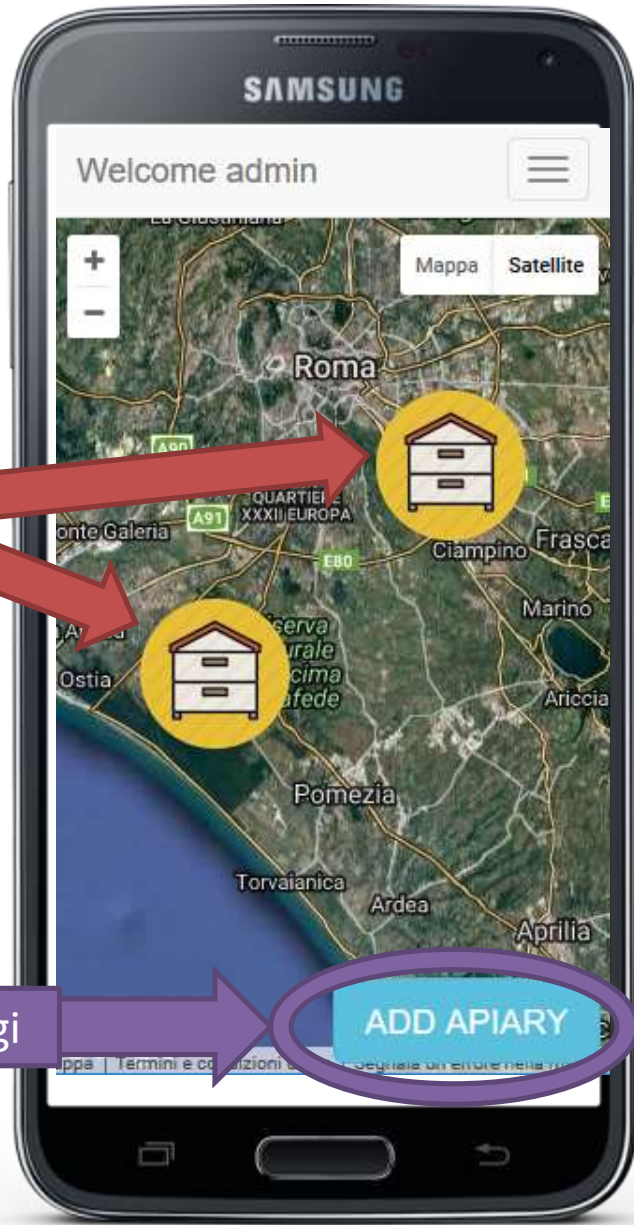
SAMSUNG

Welcome admin

+
−

Mappa
Satellite

La Giustiniana
Roma
A90
QUARTIERE XXXII EUROPA
A91
onte Galeria
E80
Ciampino
Frasca
Marino
Ostia
Riserva Naturale Decima Malafede
Ariccia
Pomezia
Torvaianica
Ardea
Aprilia

gi

ADD APIARY

ppa | Termini e condizioni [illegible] Segnala un errore nella m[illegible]